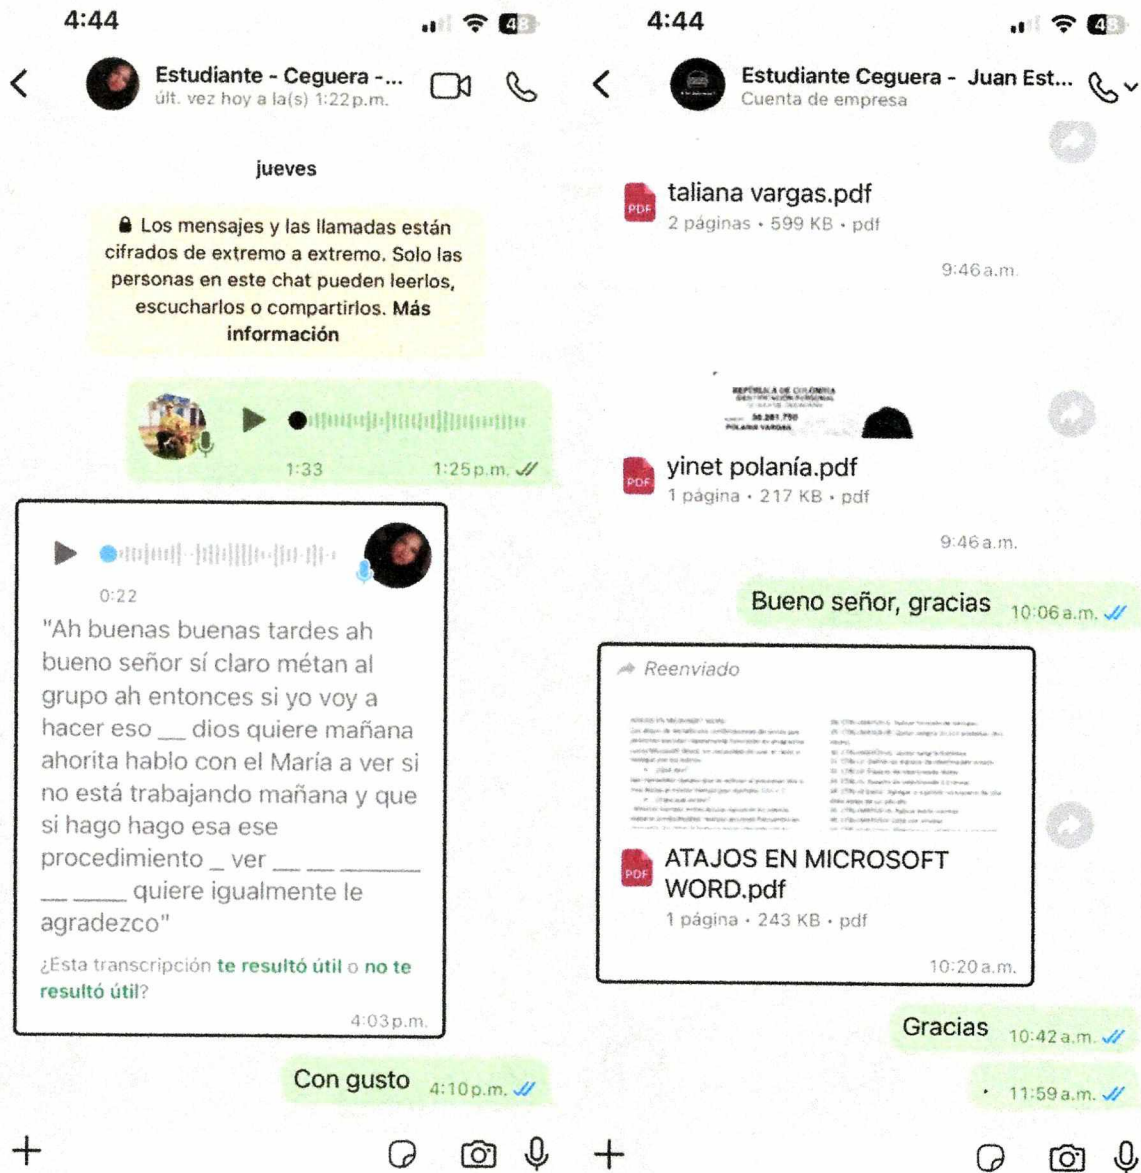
4:44

Estudiante - Ceguera -...
últ. vez hoy a la(s) 1:22 p.m.

jueves

Los mensajes y las llamadas están cifrados de extremo a extremo. Solo las personas en este chat pueden leerlos, escucharlos o compartirlos. Más información

1:33 1:25 p.m.

0:22

"Ah buenas buenas tardes ah bueno señor sí claro métan al grupo ah entonces si yo voy a hacer eso __ dios quiere mañana ahorita hablo con el María a ver si no está trabajando mañana y que si hago hago esa ese procedimiento _ ver ___ ___ _______ ___ _____ quiere igualmente le agradezco"

¿Esta transcripción te resultó útil o no te resultó útil?

4:03 p.m.

Con gusto 4:10 p.m.

4:44

Estudiante Ceguera - Juan Est...
Cuenta de empresa

taliana vargas.pdf
2 páginas • 599 KB • pdf

9:46 a.m.

REPÚBLICA DE COLOMBIA
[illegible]
POLANIA VARGAS

yinet polanía.pdf
1 página • 217 KB • pdf

9:46 a.m.

Bueno señor, gracias 10:06 a.m.

Reenviado

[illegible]

ATAJOS EN MICROSOFT WORD.pdf
1 página • 243 KB • pdf

10:20 a.m.

Gracias 10:42 a.m.

. 11:59 a.m.